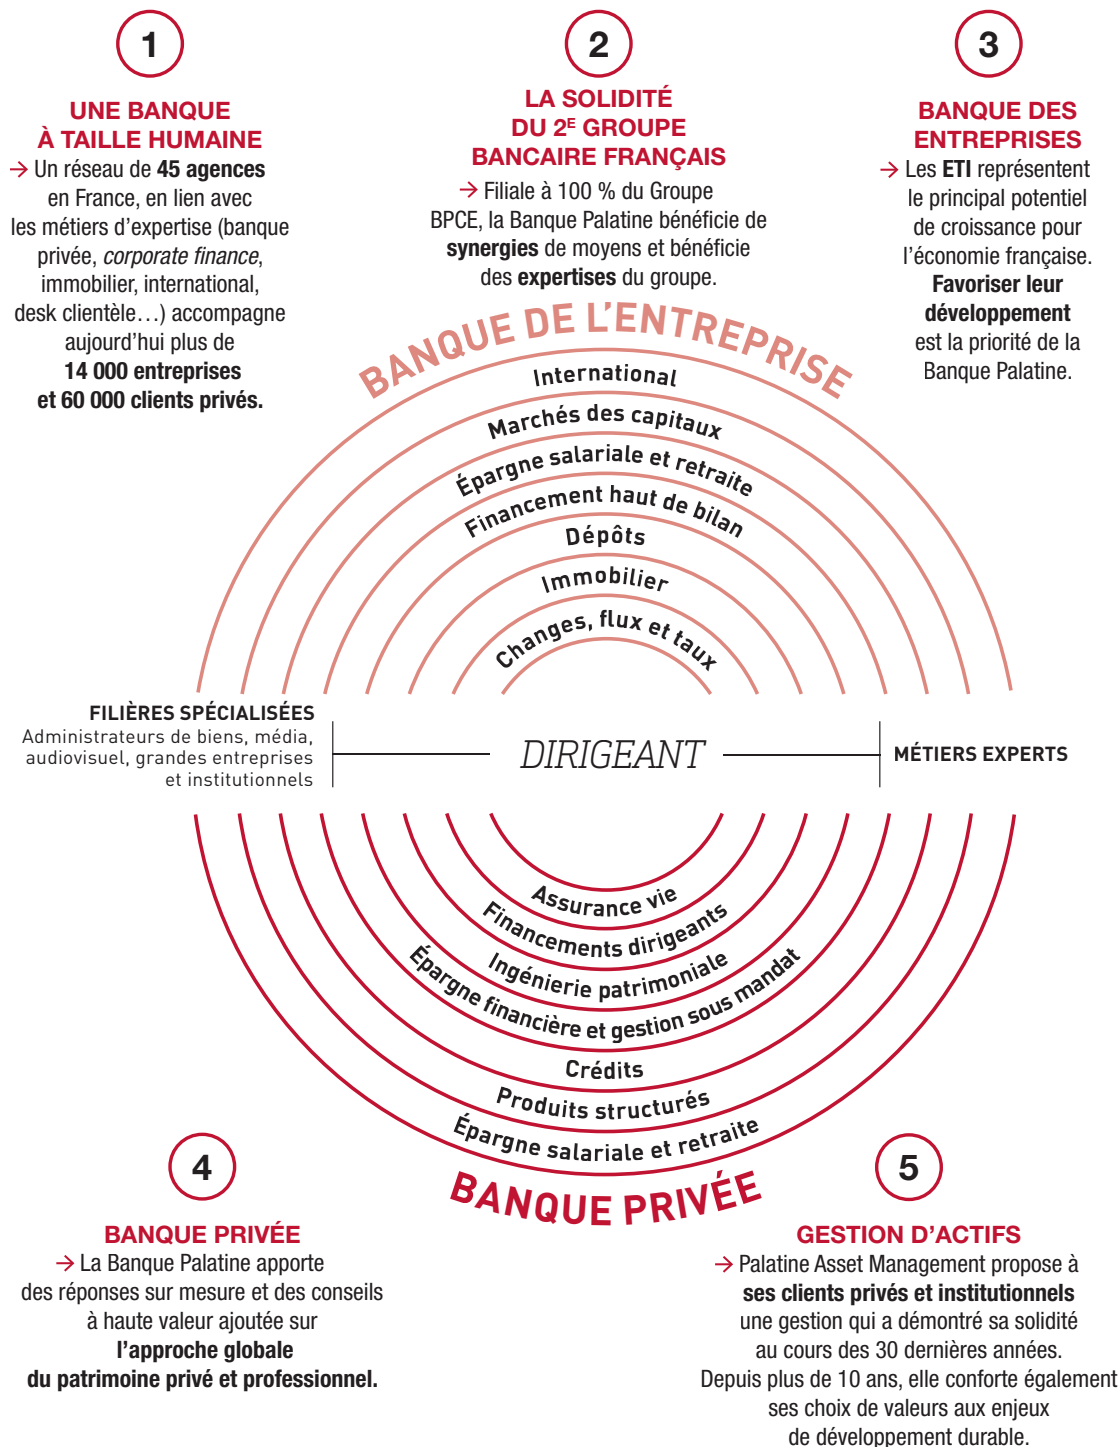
1

UNE BANQUE À TAILLE HUMAINE

→ Un réseau de **45 agences** en France, en lien avec les métiers d'expertise (banque privée, *corporate finance*, immobilier, international, desk clientèle…) accompagne aujourd'hui plus de **14 000 entreprises et 60 000 clients privés.**

2

LA SOLIDITÉ DU 2$^{E}$ GROUPE BANCAIRE FRANÇAIS

→ Filiale à 100 % du Groupe BPCE, la Banque Palatine bénéficie de **synergies** de moyens et bénéficie des **expertises** du groupe.

3

BANQUE DES ENTREPRISES

→ Les **ETI** représentent le principal potentiel de croissance pour l'économie française. **Favoriser leur développement** est la priorité de la Banque Palatine.

BANQUE DE L'ENTREPRISE

International

Marchés des capitaux

Épargne salariale et retraite

Financement haut de bilan

Dépôts

Immobilier

Changes, flux et taux

FILIÈRES SPÉCIALISÉES
Administrateurs de biens, média, audiovisuel, grandes entreprises et institutionnels

DIRIGEANT

MÉTIERS EXPERTS

Assurance vie

Financements dirigeants

Ingénierie patrimoniale

Épargne financière et gestion sous mandat

Crédits

Produits structurés

Épargne salariale et retraite

BANQUE PRIVÉE

4

BANQUE PRIVÉE

→ La Banque Palatine apporte des réponses sur mesure et des conseils à haute valeur ajoutée sur **l'approche globale du patrimoine privé et professionnel.**

5

GESTION D'ACTIFS

→ Palatine Asset Management propose à **ses clients privés et institutionnels** une gestion qui a démontré sa solidité au cours des 30 dernières années. Depuis plus de 10 ans, elle conforte également ses choix de valeurs aux enjeux de développement durable.